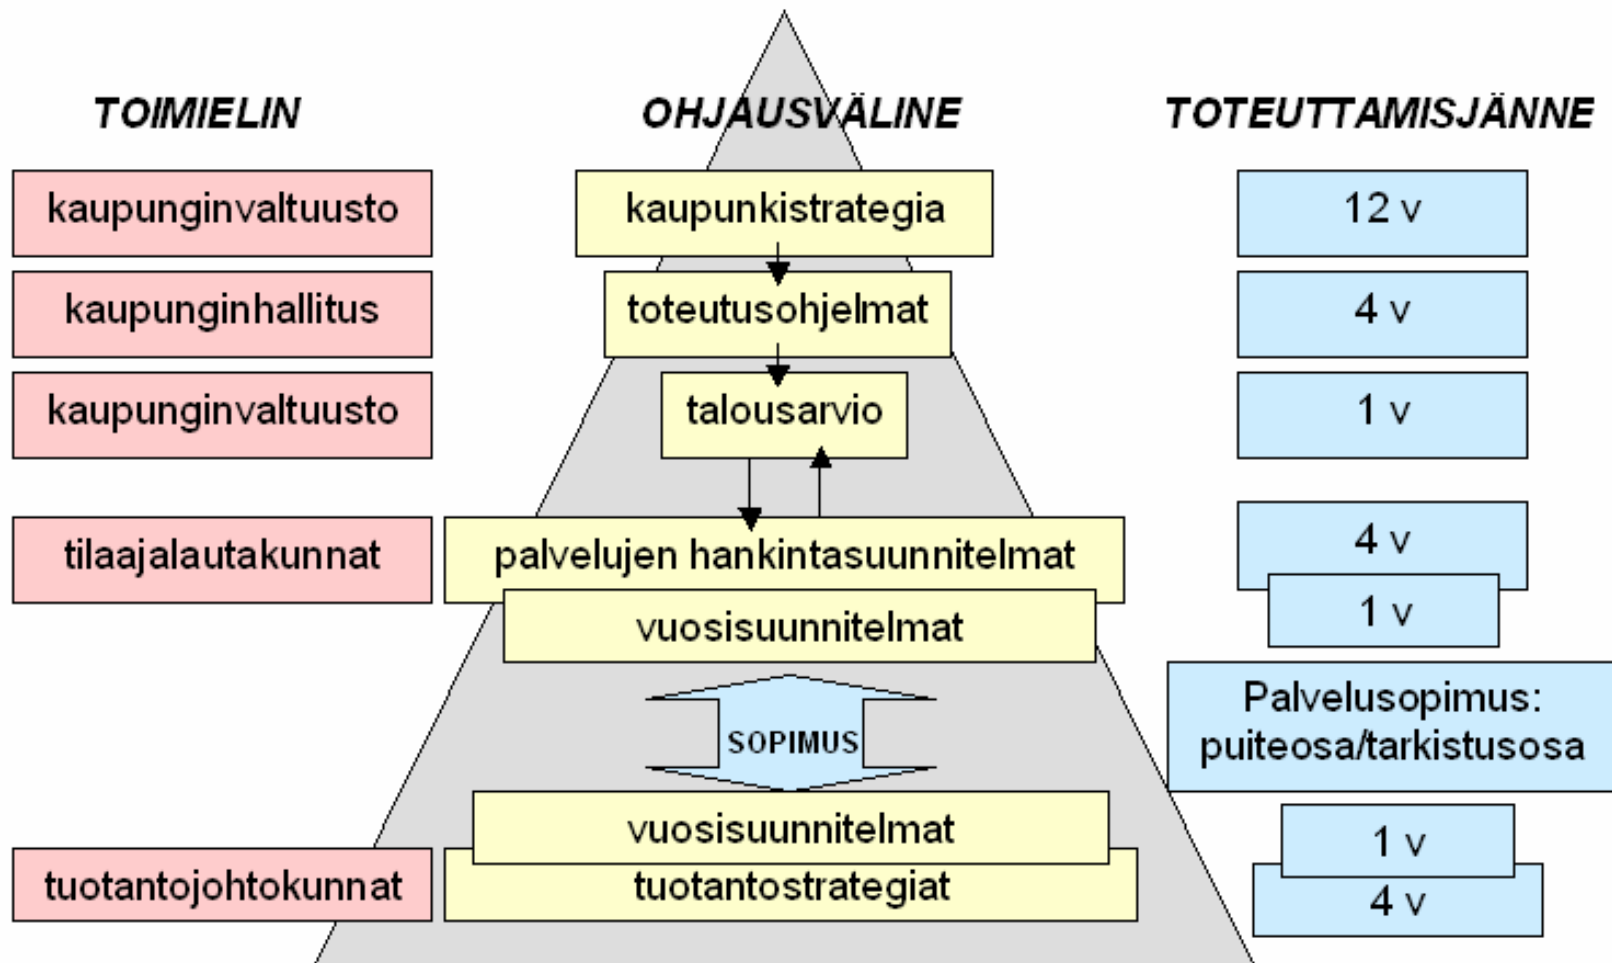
TOIMIELIN

OHJAUSVÄLINE

TOTEUTTAMISJÄNNE

kaupunginvaltuusto

kaupunkistrategia

12 v

kaupunginhallitus

toteutusohjelmat

4 v

kaupunginvaltuusto

talousarvio

1 v

tilaajalautakunnat

palvelujen hankintasuunnitelmat

4 v

vuosisuunnitelmat

1 v

SOPIMUS

Palvelusopimus: puiteosa/tarkistusosa

vuosisuunnitelmat

1 v

tuotantojohtokunnat

tuotantostrategiat

4 v